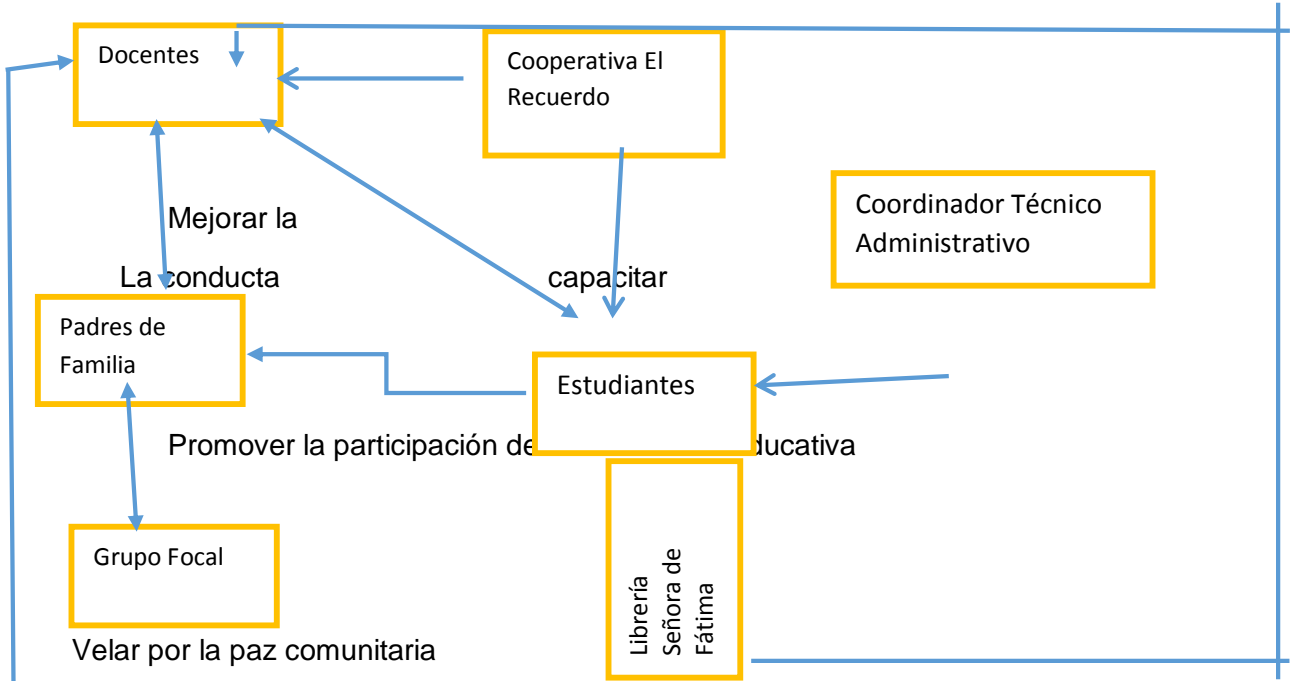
Docentes

Cooperativa El Recuerdo

Mejorar la

Coordinador Técnico Administrativo

La conducta

capacitar

Padres de Familia

Estudiantes

Promover la participación de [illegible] ducativa

Grupo Focal

Librería Señora de Fátima

Velar por la paz comunitaria